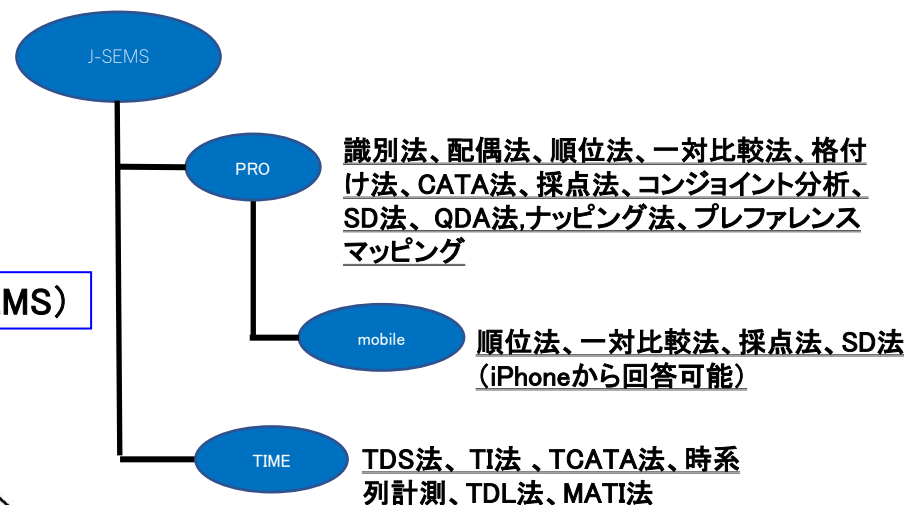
J-SEMS

PRO

識別法、配偶法、順位法、一対比較法、格付け法、CATA法、採点法、コンジョイント分析、SD法、QDA法,ナッピング法、プレファレンスマッピング

MS)

mobile

順位法、一対比較法、採点法、SD法(iPhoneから回答可能)

TIME

TDS法、TI法 、TCATA法、時系列計測、TDL法、MATI法